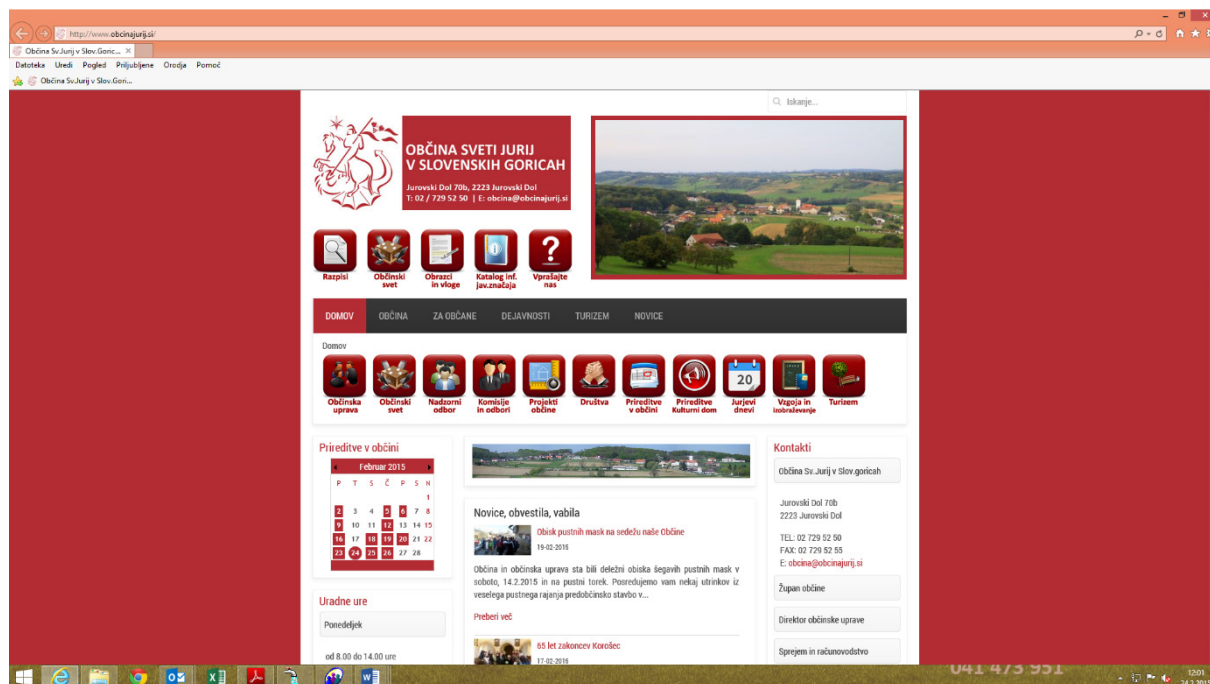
http://www.obcinajurij.si/

Občina Sv.Jurij v Slov.Goric...

Datoteka Uredi Pogled Priljubljene Orodja Pomoč

Občina Sv.Jurij v Slov.Gori...

Iskanje...

OBČINA SVETI JURIJ V SLOVENSKIH GORICAH

Jurovski Dol 70b, 2223 Jurovski Dol
T: 02 / 729 52 50 | E: obcina@obcinajurij.si

Razpisi
Občinski svet
Obrazci in vloge
Katalog inf. jav.značaja
Vprašajte nas

DOMOV OBČINA ZA OBČANE DEJAVNOSTI TURIZEM NOVICE

Domov

Občinska uprava
Občinski svet
Nadzorni odbor
Komisije in odbori
Projekti občine
Društva
Prireditve v občini
Prireditve Kulturni dom
Jurjevi dnevi
Vzgoja in izobraževanje
Turizem

Prireditve v občini

Februar 2015

| P | T | S | Č | P | S | N |
|---|---|---|---|---|---|---|
| | | | | | | 1 |
| 2 | 3 | 4 | 5 | 6 | 7 | 8 |
| 9 | 10 | 11 | 12 | 13 | 14 | 15 |
| 16 | 17 | 18 | 19 | 20 | 21 | 22 |
| 23 | 24 | 25 | 26 | 27 | 28 | |

Uradne ure

Ponedeljek

od 8.00 do 14.00 ure

Novice, obvestila, vabila

Obisk pustnih mask na sedežu naše Občine

19-02-2015

Občina in občinska uprava sta bili deležni obiska šegavih pustnih mask v soboto, 14.2.2015 in na pustni torek. Posredujemo vam nekaj utrinkov iz veselega pustnega rajanja predobčinsko stavbo v...

Preberi več

65 let zakoncev Korošec

17-02-2015

Kontakti

Občina Sv.Jurij v Slov.goricah

Jurovski Dol 70b
2223 Jurovski Dol

TEL: 02 729 52 50
FAX: 02 729 52 55
E: obcina@obcinajurij.si

Župan občine

Direktor občinske uprave

Sprejem in računovodstvo

041 473 951

12:01
14.2.2015